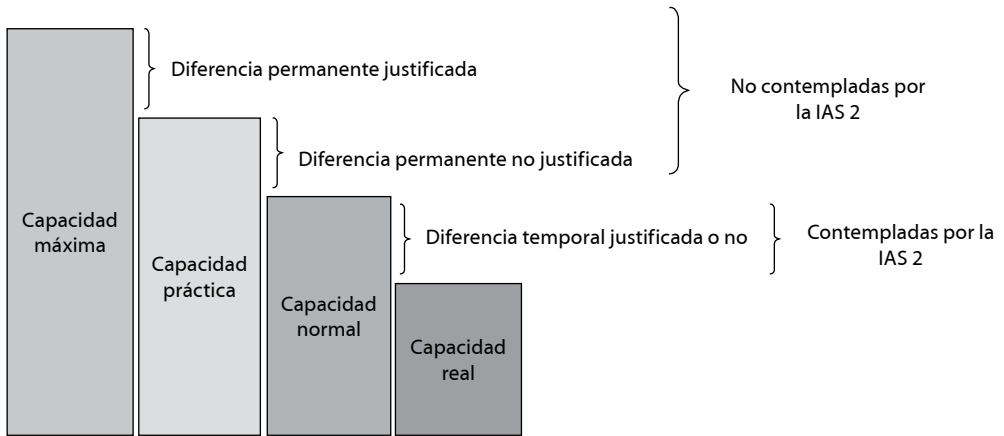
Diferencia permanente justificada

No contempladas por la IAS 2

Diferencia permanente no justificada

Capacidad máxima

Diferencia temporal justificada o no

Contempladas por la IAS 2

Capacidad práctica

Capacidad normal

Capacidad real